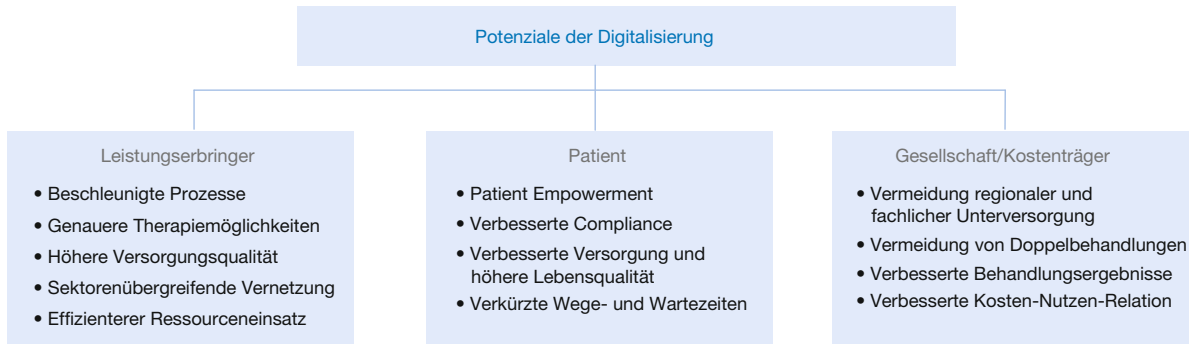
Potenziale der Digitalisierung

Leistungserbringer

• Beschleunigte Prozesse
• Genauere Therapiemöglichkeiten
• Höhere Versorgungsqualität
• Sektorenübergreifende Vernetzung
• Effizienterer Ressourceneinsatz

Patient

• Patient Empowerment
• Verbesserte Compliance
• Verbesserte Versorgung und höhere Lebensqualität
• Verkürzte Wege- und Wartezeiten

Gesellschaft/Kostenträger

• Vermeidung regionaler und fachlicher Unterversorgung
• Vermeidung von Doppelbehandlungen
• Verbesserte Behandlungsergebnisse
• Verbesserte Kosten-Nutzen-Relation